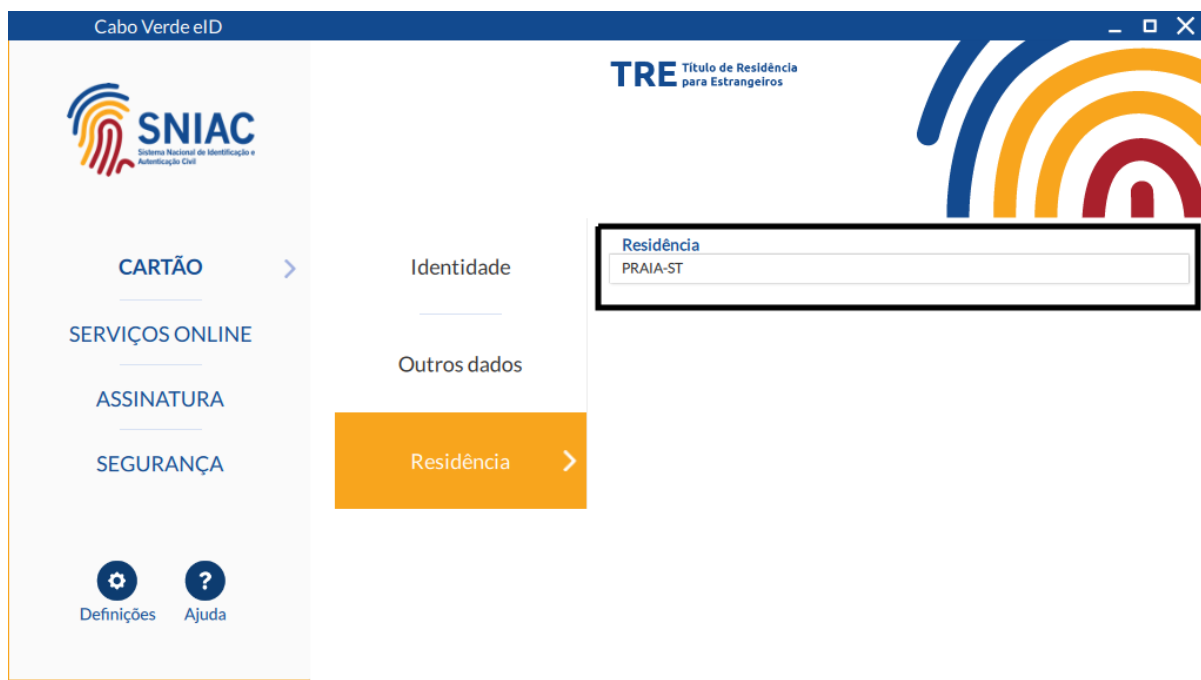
Cabo Verde eID

SNIAC
Sistema Nacional de Identificação e Autenticação Civil

TRE Título de Residência para Estrangeiros

CARTÃO

SERVIÇOS ONLINE

ASSINATURA

SEGURANÇA

Identidade

Outros dados

Residência

Residência
PRAIA-ST

Definições

Ajuda